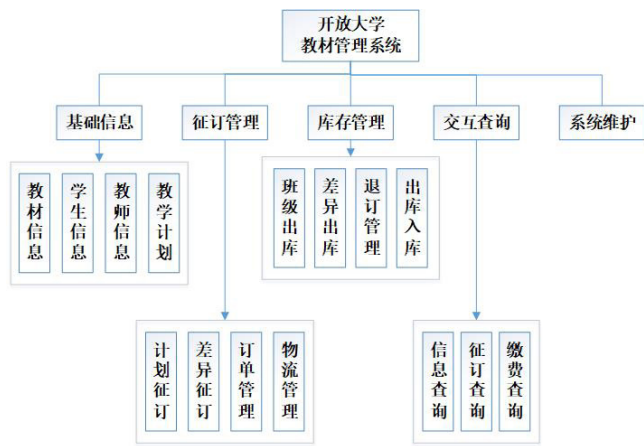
开放大学
教材管理系统

基础信息
征订管理
库存管理
交互查询
系统维护

教材信息
学生信息
教师信息
教学计划

班级出库
差异出库
退订管理
出库入库

计划征订
差异征订
订单管理
物流管理

信息查询
征订查询
缴费查询